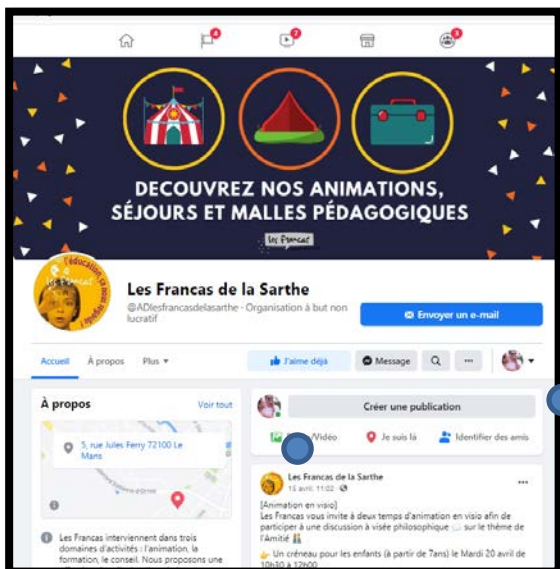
4
2
3

DECOUVREZ NOS ANIMATIONS, SÉJOURS ET MALLES PÉDAGOGIQUES

les Francas

Les Francas de la Sarthe
@ADlesfrancasdelasarthe · Organisation à but non lucratif

Envoyer un e-mail

Accueil
À propos
Plus

J'aime déjà
Message

À propos
Voir tout

5, rue Jules Ferry 72100 Le Mans

Les Francas interviennent dans trois domaines d'activités : l'animation, la formation, le conseil. Nous proposons une

Créer une publication

Vidéo
Je suis là
Identifier des amis

Les Francas de la Sarthe
15 avril, 11:02

[Animation en visio]
Les Francas vous invite à deux temps d'animation en visio afin de participer à une discussion à visée philosophique sur le thème de l'Amitié

Un créneau pour les enfants (à partir de 7ans) le Mardi 20 avril de 10h30 à 12h00